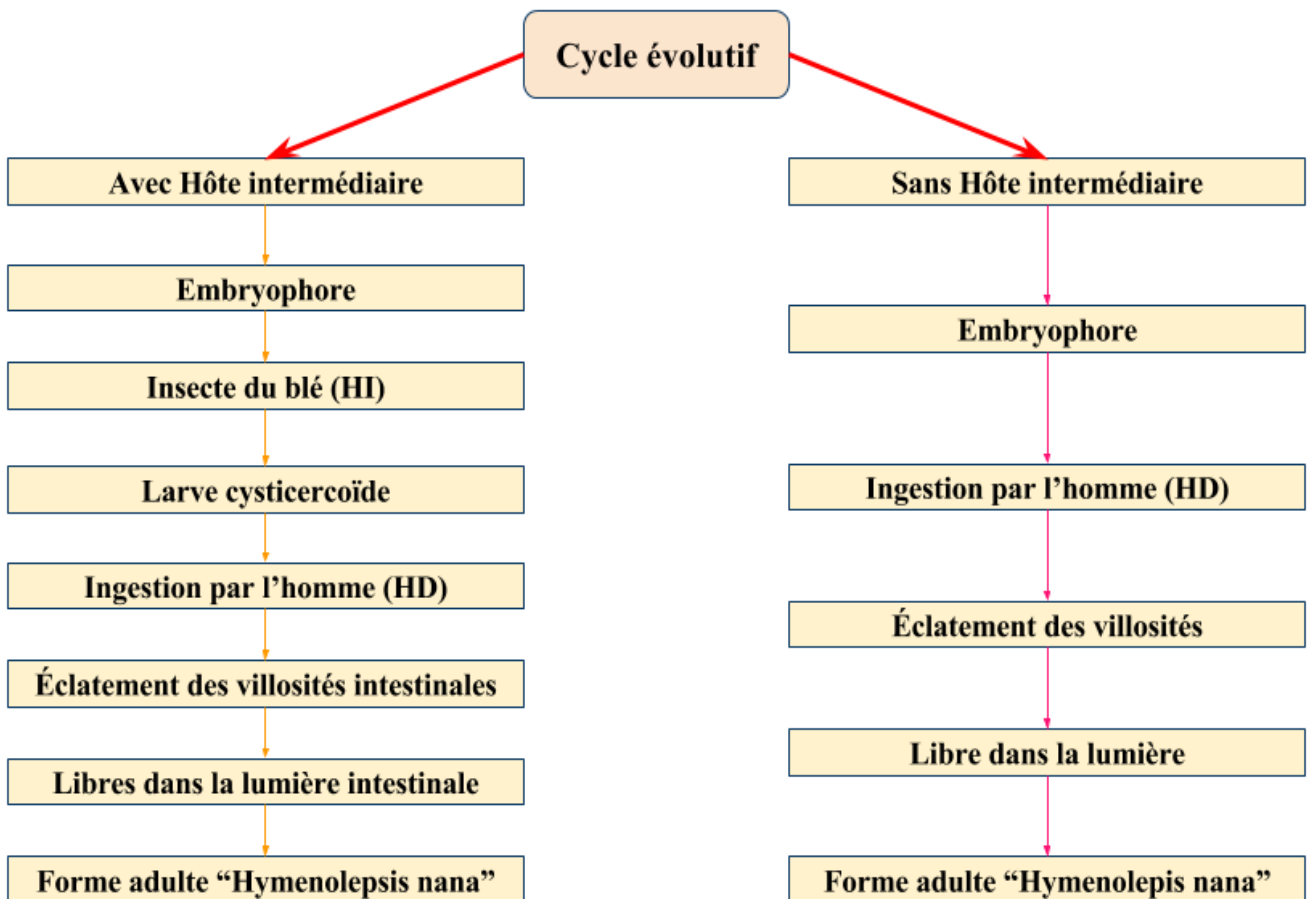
Cycle évolutif

Avec Hôte intermédiaire

Embryophore

Insecte du blé (HI)

Larve cysticercoïde

Ingestion par l’homme (HD)

Éclatement des villosités intestinales

Libres dans la lumière intestinale

Forme adulte “Hymenolepsis nana”

Sans Hôte intermédiaire

Embryophore

Ingestion par l’homme (HD)

Éclatement des villosités

Libre dans la lumière

Forme adulte “Hymenolepis nana”